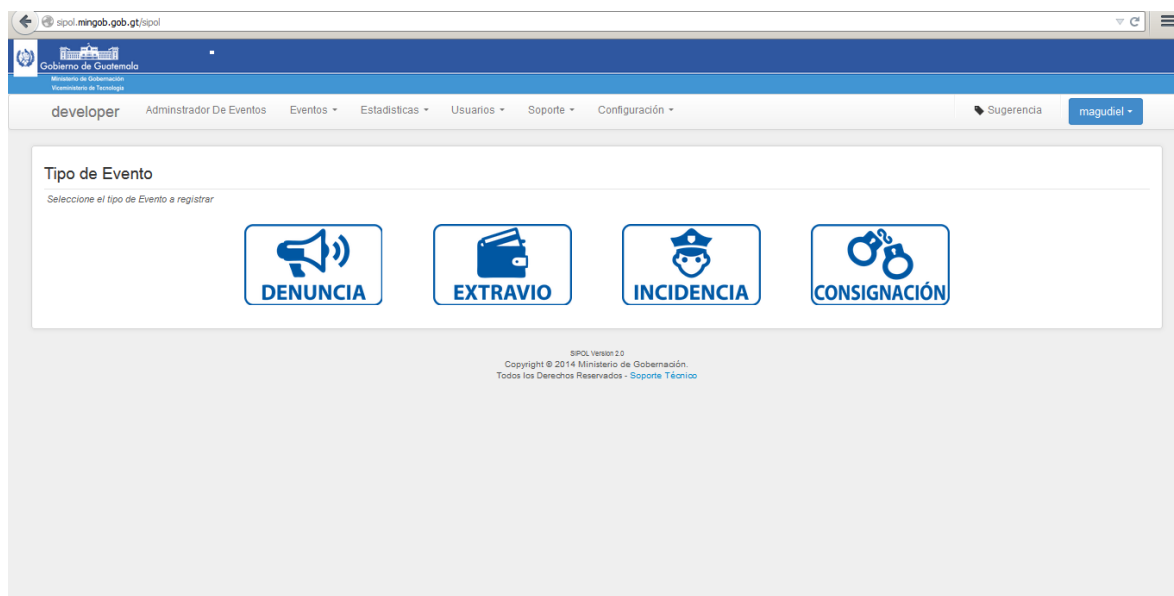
sipol.mingob.gob.gt/sipol

Gobierno de Guatemala
Ministerio de Gobernación
Viceministerio de Tecnología

developer Adminstrador De Eventos Eventos Estadisticas Usuarios Soporte Configuración Sugerencia magudiel

Tipo de Evento

Seleccione el tipo de Evento a registrar

DENUNCIA
EXTRAVIO
INCIDENCIA
CONSIGNACIÓN

SIPOL Version 2.0
Copyright © 2014 Ministerio de Gobernación.
Todos los Derechos Reservados - Soporte Técnico